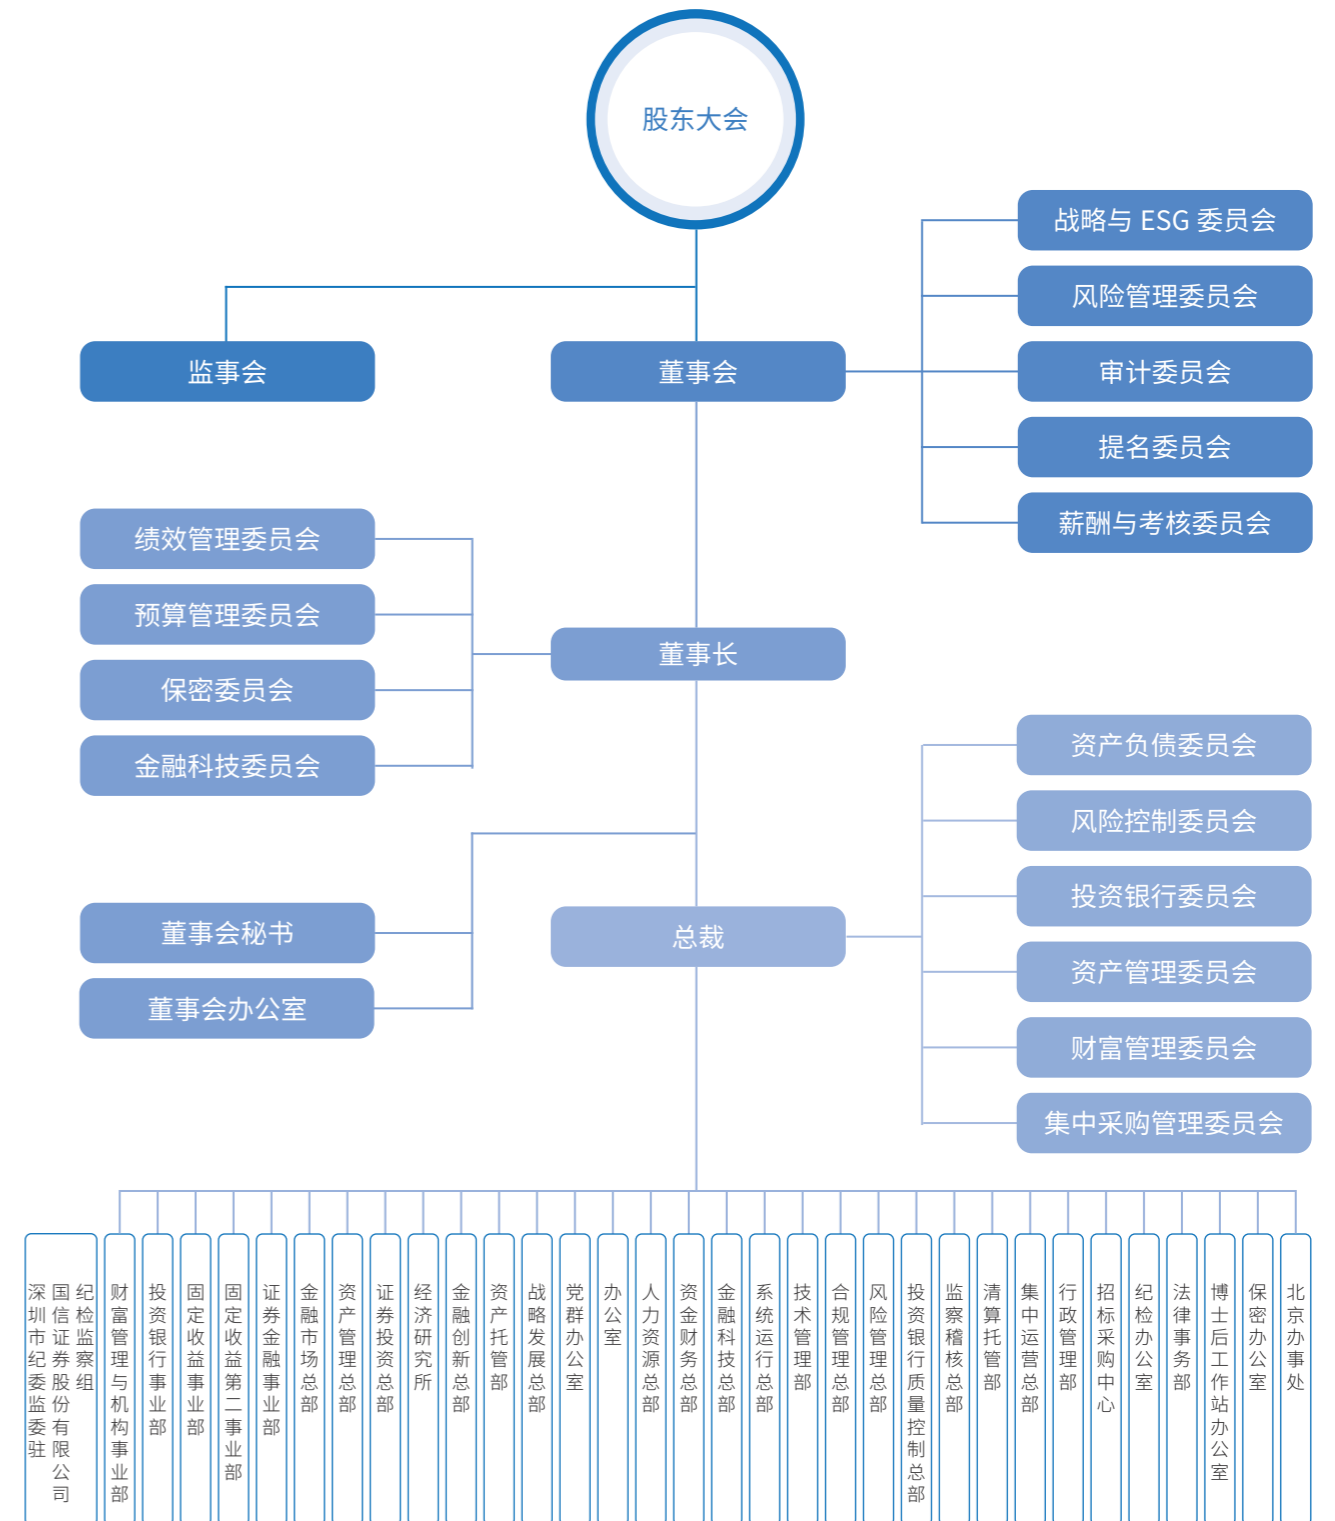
股东大会

战略与 ESG 委员会
风险管理委员会
审计委员会
提名委员会
薪酬与考核委员会

监事会
董事会

绩效管理委员会
预算管理委员会
保密委员会
金融科技委员会

董事长

资产负债委员会
风险控制委员会
投资银行委员会
资产管理委员会
财富管理委员会
集中采购管理委员会

董事会秘书
董事会办公室

总裁

纪检监察组
国信证券股份有限公司
深圳市纪委监委驻
财富管理与机构事业部
投资银行事业部
固定收益事业部
固定收益第二事业部
证券金融事业部
金融市场总部
资产管理总部
证券投资总部
经济研究所
金融创新总部
资产托管部
战略发展总部
党群办公室
办公室
人力资源总部
资金财务总部
金融科技总部
系统运行总部
技术管理部
合规管理总部
风险管理总部
投资银行质量控制总部
监察稽核总部
清算托管部
集中运营总部
行政管理部
招标采购中心
纪检办公室
法律事务部
博士后工作站办公室
保密办公室
北京办事处